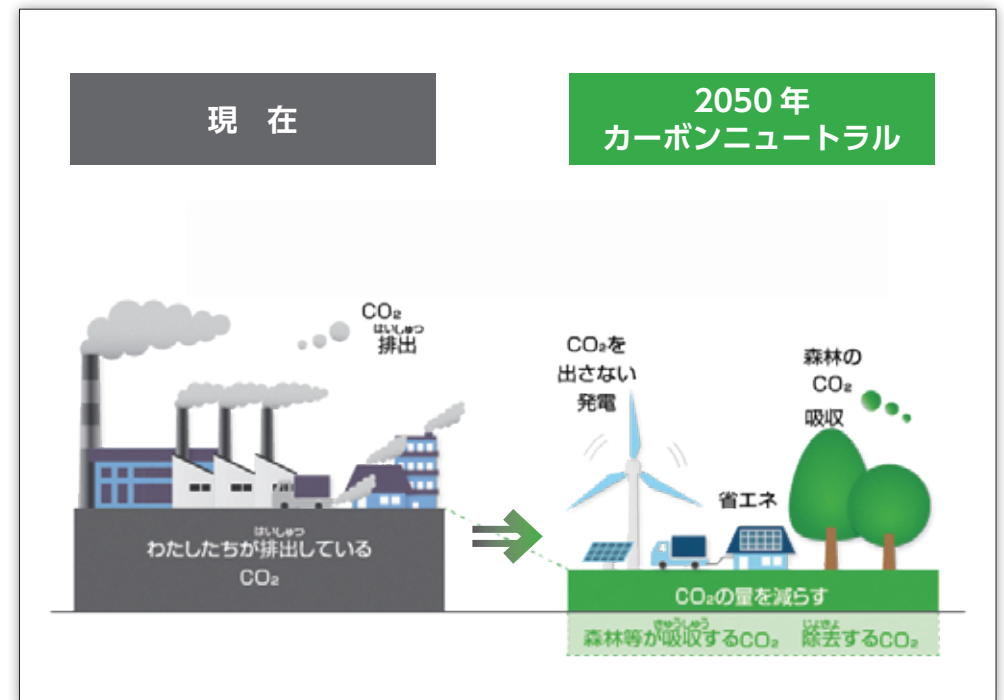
現　在

2050 年
カーボンニュートラル

$CO_2$
はいしゅつ
排出

わたしたちが排出している
はいしゅつ
$CO_2$

$CO_2$を
出さない
発電

省エネ

森林の
$CO_2$
吸収

$CO_2$の量を減らす

森林等が吸収する$CO_2$
きゅうしゅう
除去する$CO_2$
じょきょ